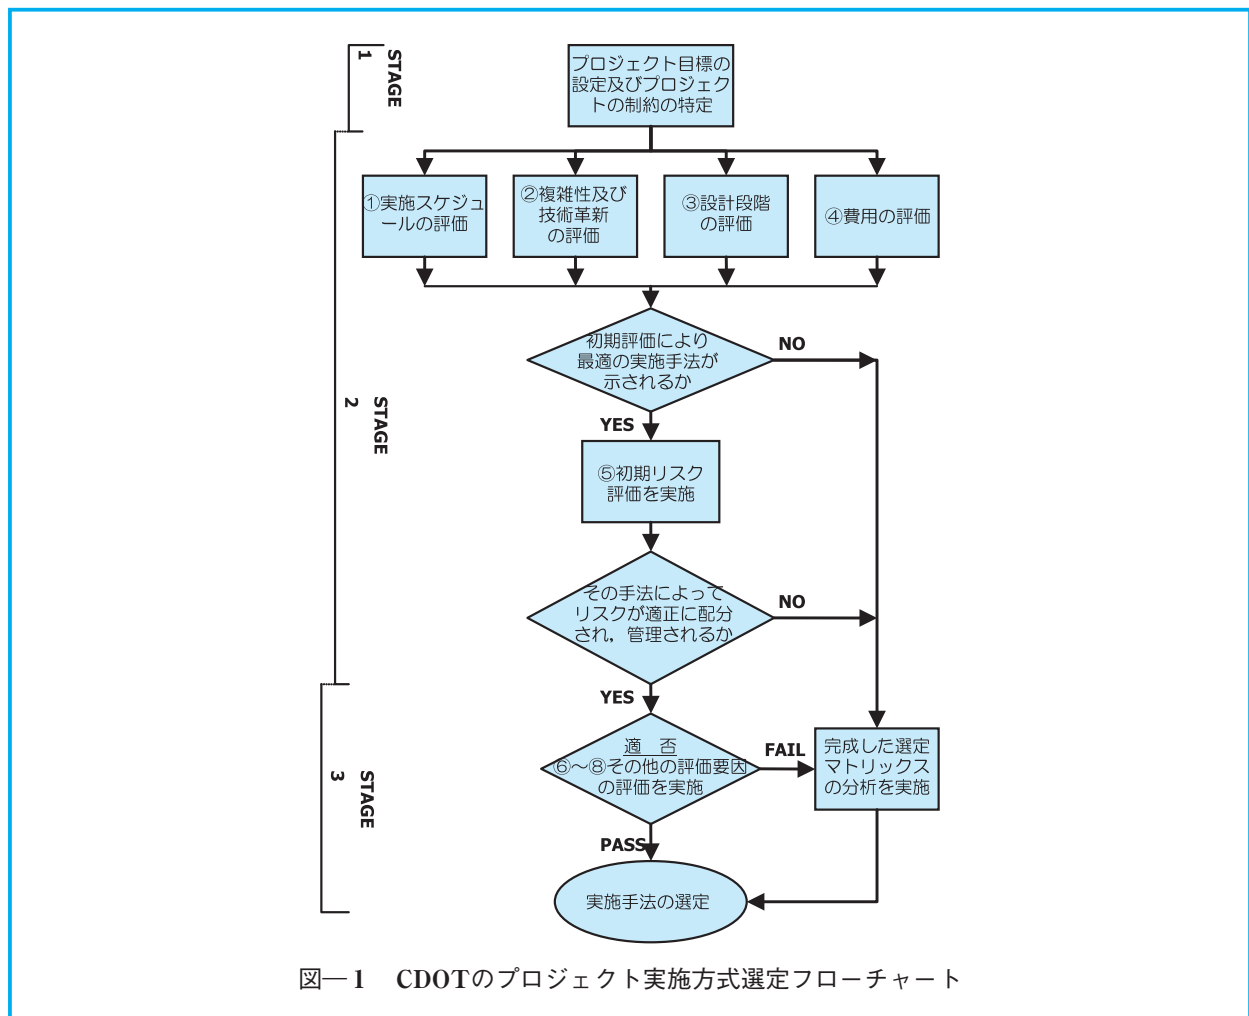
STAGE 1

プロジェクト目標の設定及びプロジェクトの制約の特定

STAGE 2

①実施スケジュールの評価

②複雑性及び技術革新の評価

③設計段階の評価

④費用の評価

初期評価により最適の実施手法が示されるか

NO

YES

⑤初期リスク評価を実施

その手法によってリスクが適正に配分され，管理されるか

NO

YES

STAGE 3

適　否
⑥～⑧その他の評価要因の評価を実施

FAIL

完成した選定マトリックスの分析を実施

PASS

実施手法の選定

図—1　CDOTのプロジェクト実施方式選定フローチャート